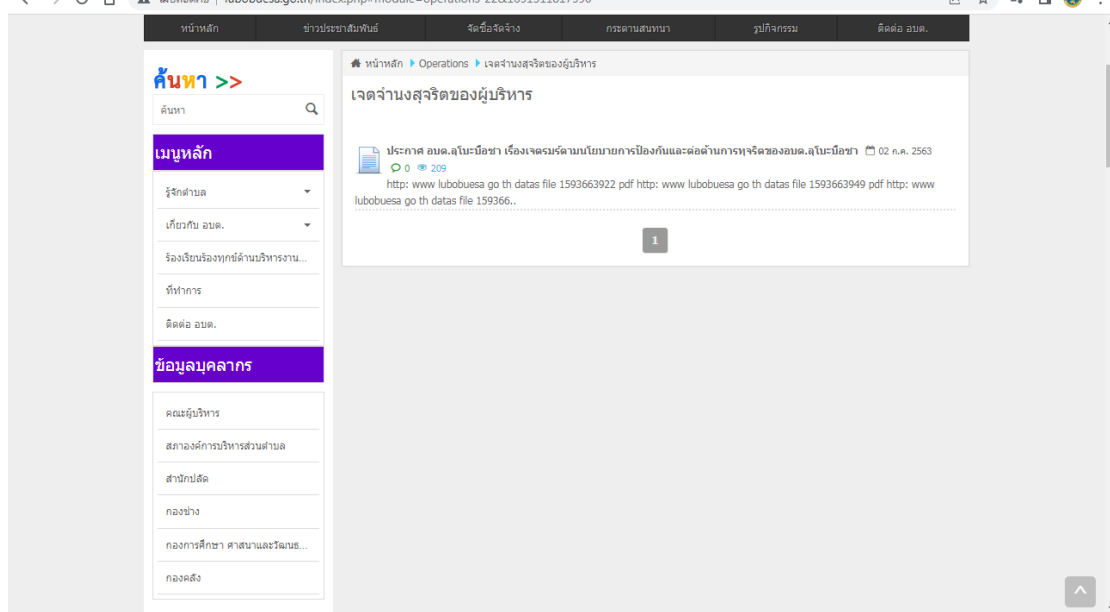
หน้าหลัก | ข่าวประชาสัมพันธ์ | จัดซื้อจัดจ้าง | กระดานสนทนา | รูปกิจกรรม | ติดต่อ อบต.

ค้นหา >>

ค้นหา

เมนูหลัก

รู้จักตำบล

เกี่ยวกับ อบต.

ร้องเรียนร้องทุกข์ด้านบริหารงาน...

ที่ทำการ

ติดต่อ อบต.

ข้อมูลบุคลากร

คณะผู้บริหาร

สภาองค์การบริหารส่วนตำบล

สำนักปลัด

กองช่าง

กองการศึกษา ศาสนาและวัฒนธ...

กองคลัง

หน้าหลัก ▸ Operations ▸ เจตจำนงสุจริตของผู้บริหาร

เจตจำนงสุจริตของผู้บริหาร

ประกาศ อบต.ลุโบะบือซา เรื่องเจตรมร์ตามนโยบายการป้องกันและต่อต้านการทุจริตของอบต.ลุโบะบือซา 02 ก.ค. 2563

0 209

http: www lubobuesa go th datas file 1593663922 pdf http: www lubobuesa go th datas file 1593663949 pdf http: www lubobuesa go th datas file 159366..

1